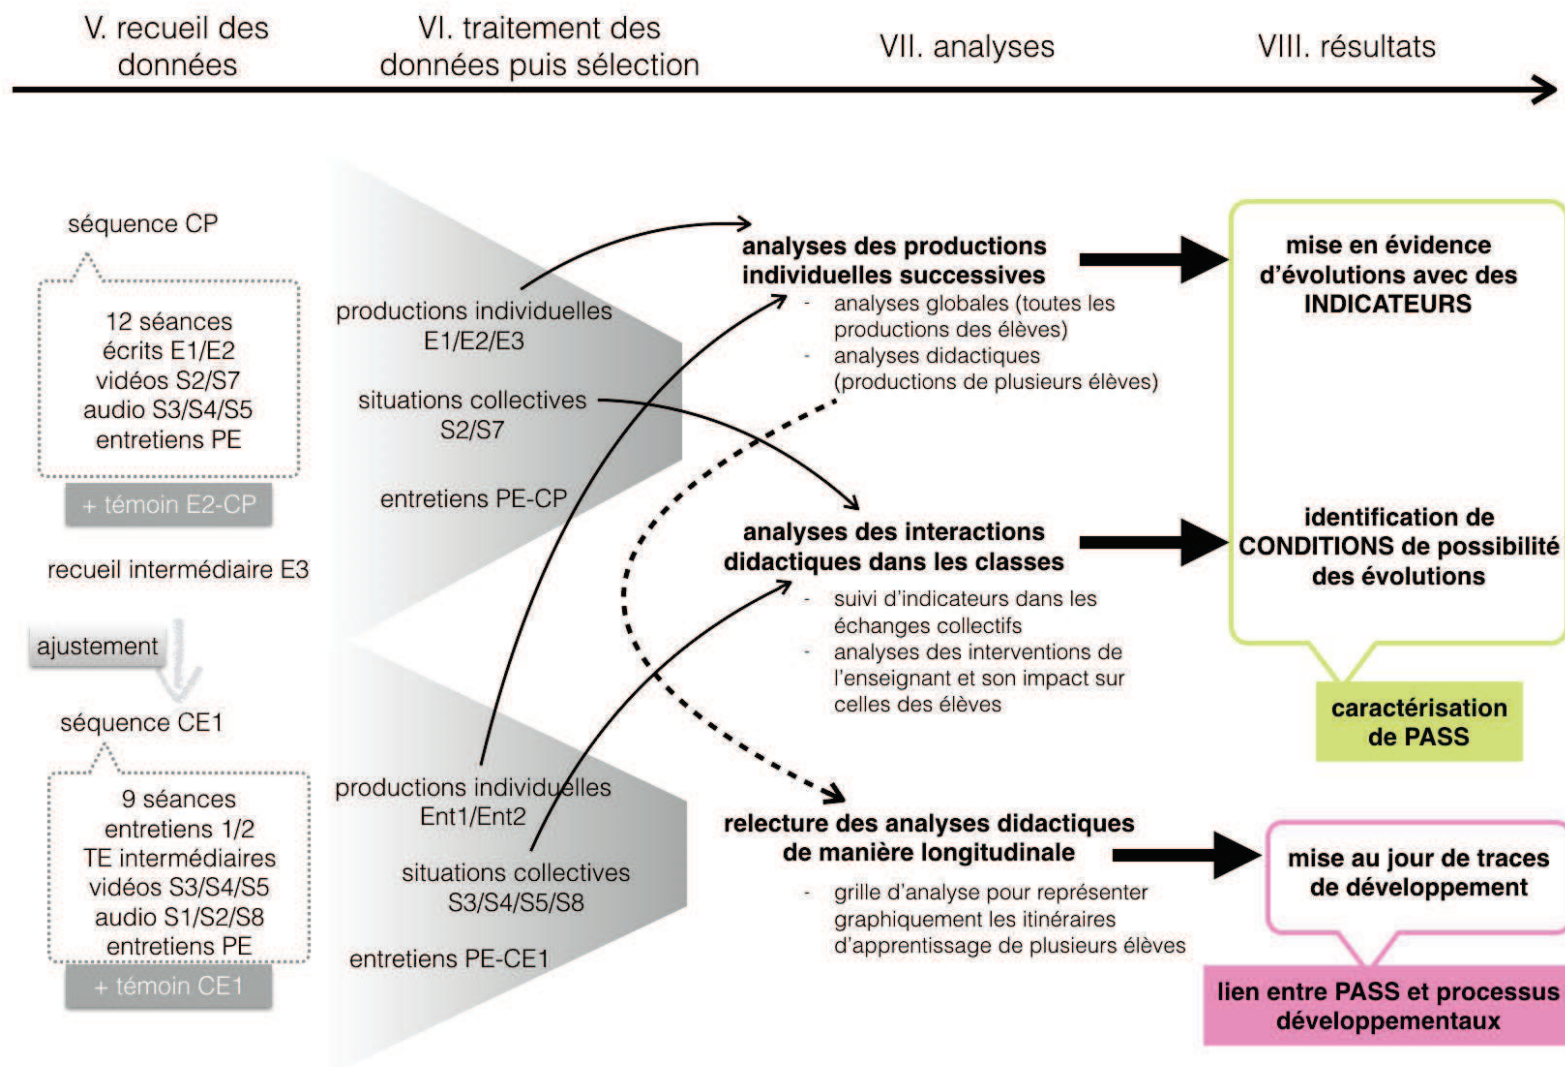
V. recueil des données

VI. traitement des données puis sélection

VII. analyses

VIII. résultats

séquence CP

12 séances
écrits E1/E2
vidéos S2/S7
audio S3/S4/S5
entretiens PE

+ témoin E2-CP

recueil intermédiaire E3

ajustement

séquence CE1

9 séances
entretiens 1/2
TE intermédiaires
vidéos S3/S4/S5
audio S1/S2/S8
entretiens PE

+ témoin CE1

productions individuelles E1/E2/E3

situations collectives S2/S7

entretiens PE-CP

productions individuelles Ent1/Ent2

situations collectives S3/S4/S5/S8

entretiens PE-CE1

analyses des productions individuelles successives
- analyses globales (toutes les productions des élèves)
- analyses didactiques (productions de plusieurs élèves)

analyses des interactions didactiques dans les classes
- suivi d'indicateurs dans les échanges collectifs
- analyses des interventions de l'enseignant et son impact sur celles des élèves

relecture des analyses didactiques de manière longitudinale
- grille d'analyse pour représenter graphiquement les itinéraires d'apprentissage de plusieurs élèves

mise en évidence d'évolutions avec des INDICATEURS

identification de CONDITIONS de possibilité des évolutions

caractérisation de PASS

mise au jour de traces de développement

lien entre PASS et processus développementaux